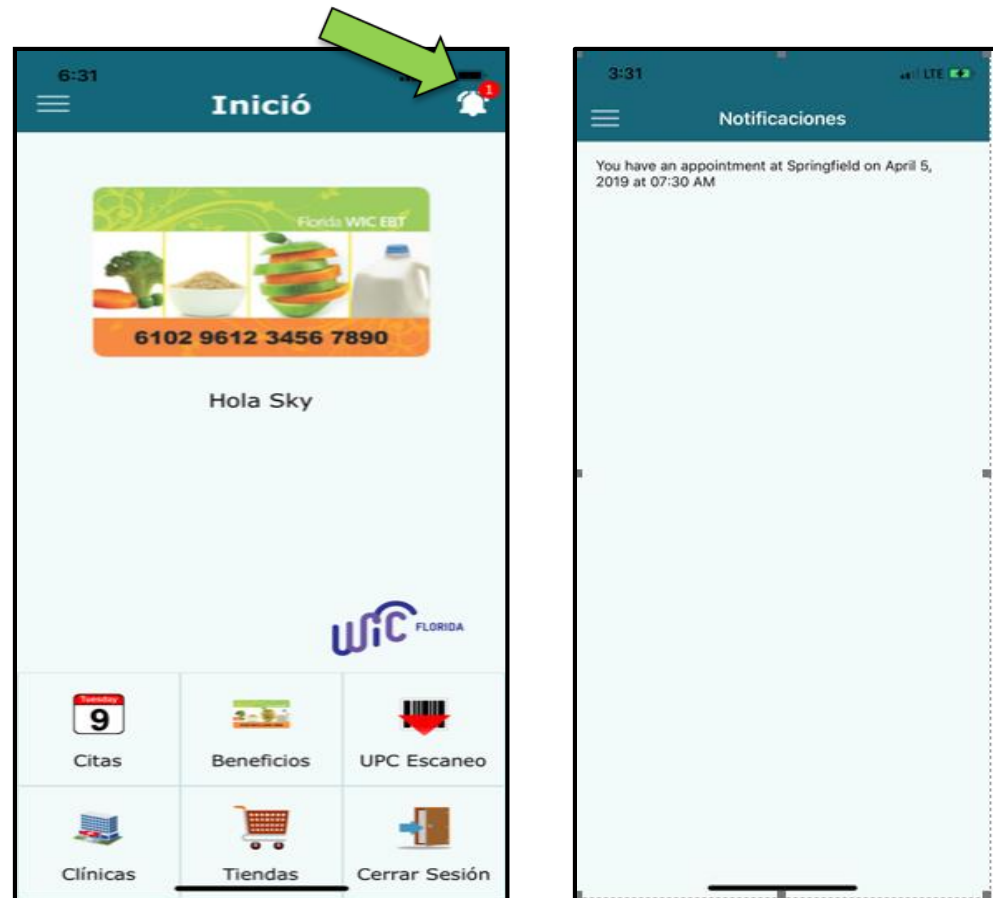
6:31

Inició

1

Florida WIC EBT

6102 9612 3456 7890

Hola Sky

WIC FLORIDA

Tuesday
9

Citas

Beneficios

UPC Escaneo

Clínicas

Tiendas

Cerrar Sesión

3:31

LTE

Notificaciones

You have an appointment at Springfield on April 5, 2019 at 07:30 AM